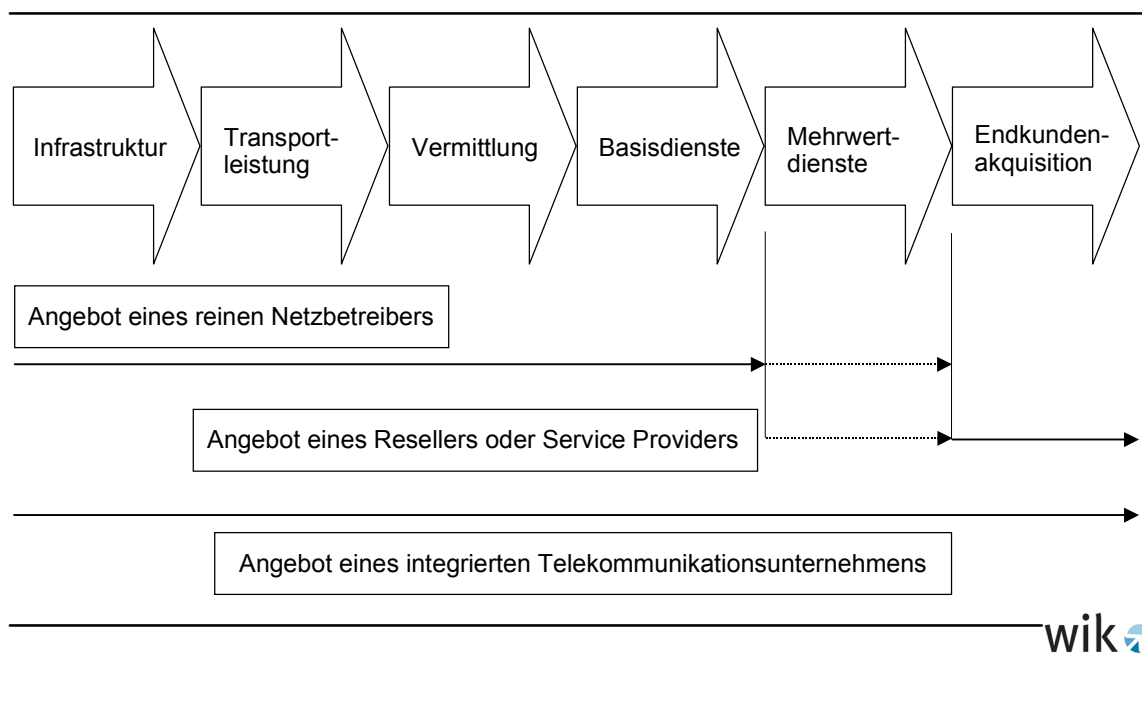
Infrastruktur

Transportleistung

Vermittlung

Basisdienste

Mehrwertdienste

Endkundenakquisition

Angebot eines reinen Netzbetreibers

Angebot eines Resellers oder Service Providers

Angebot eines integrierten Telekommunikationsunternehmens

wik